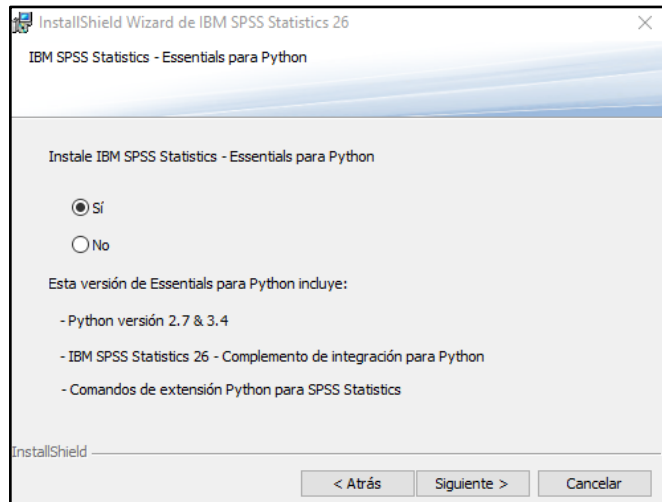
InstallShield Wizard de IBM SPSS Statistics 26

×

IBM SPSS Statistics - Essentials para Python

Instale IBM SPSS Statistics - Essentials para Python

Sí

No

Esta versión de Essentials para Python incluye:

- Python versión 2.7 & 3.4

- IBM SPSS Statistics 26 - Complemento de integración para Python

- Comandos de extensión Python para SPSS Statistics

InstallShield

< Atrás

Siguiente >

Cancelar